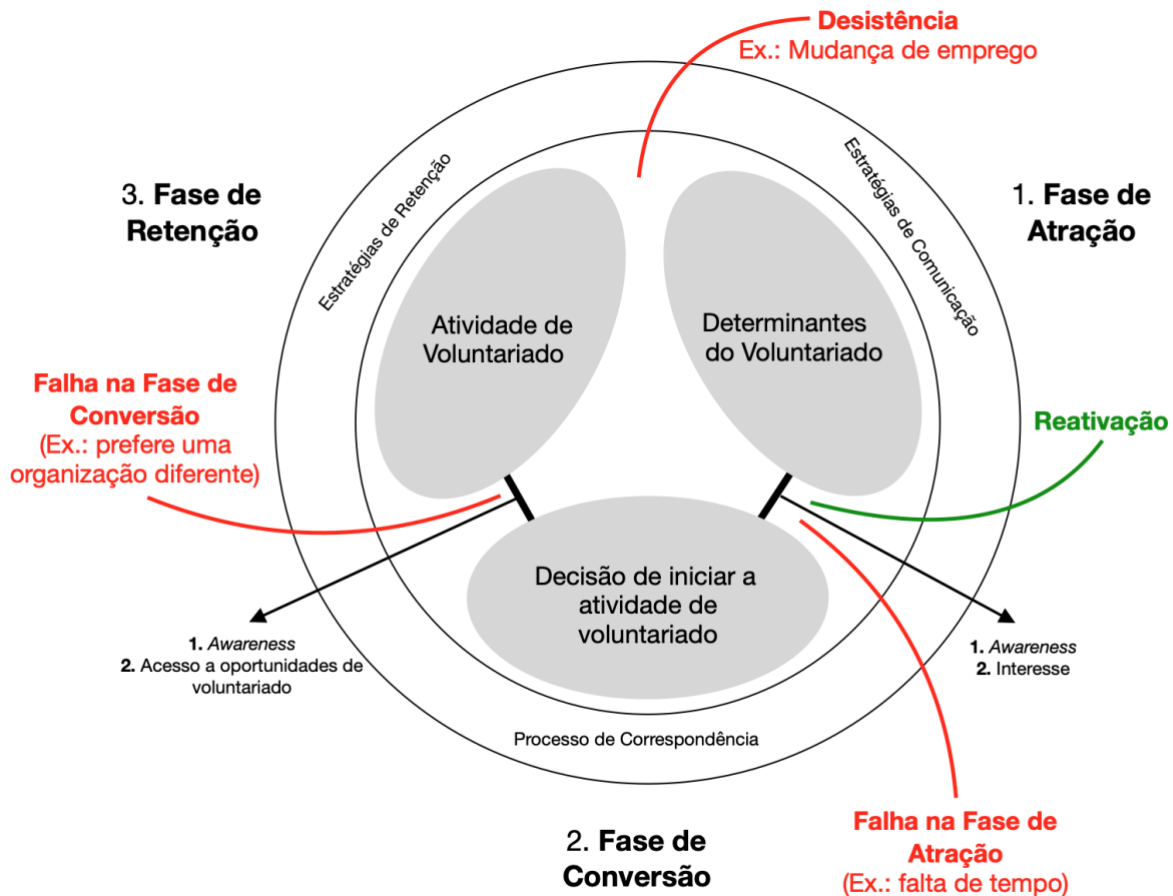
Desistência
Ex.: Mudança de emprego

3. Fase de Retenção

Estratégias de Retenção

Estratégias de Comunicação

1. Fase de Atração

Atividade de Voluntariado

Determinantes do Voluntariado

Falha na Fase de Conversão
(Ex.: prefere uma organização diferente)

Reativação

Decisão de iniciar a atividade de voluntariado

1. *Awareness*
2. Acesso a oportunidades de voluntariado

1. *Awareness*
2. Interesse

Processo de Correspondência

2. Fase de Conversão

Falha na Fase de Atração
(Ex.: falta de tempo)